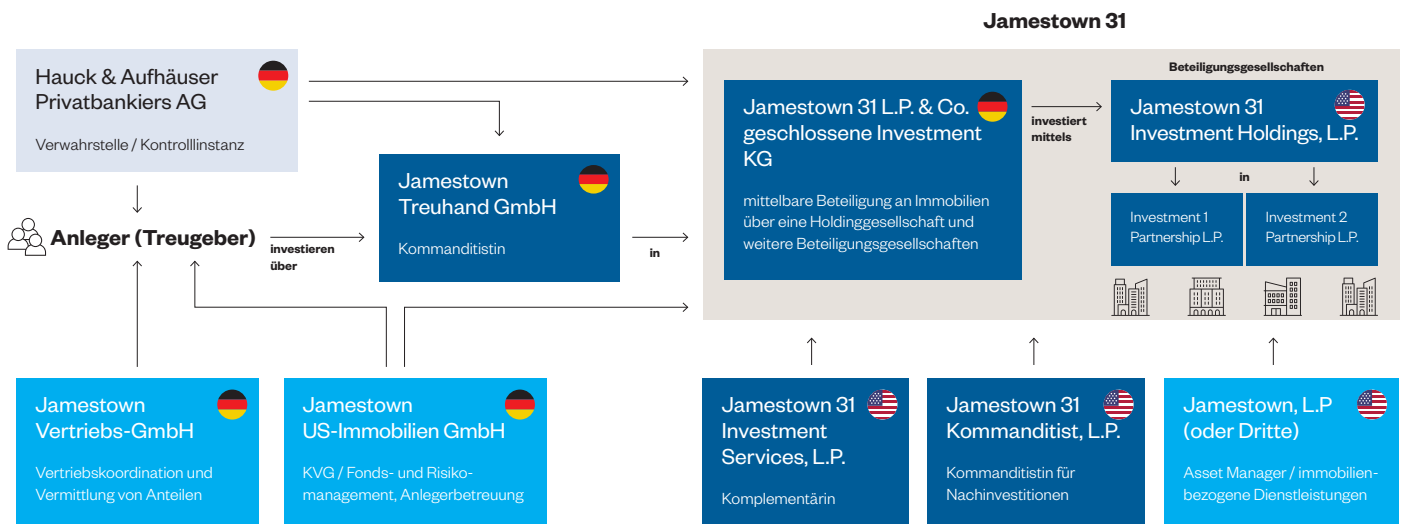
Jamestown 31

Hauck & Aufhäuser Privatbankiers AG

Verwahrstelle / Kontrolllinstanz

Anleger (Treugeber)

investieren über

Jamestown Treuhand GmbH

Kommanditistin

in

Jamestown 31 L.P. & Co. geschlossene Investment KG

mittelbare Beteiligung an Immobilien über eine Holdinggesellschaft und weitere Beteiligungsgesellschaften

investiert mittels

Beteiligungsgesellschaften

Jamestown 31 Investment Holdings, L.P.

in

Investment 1 Partnership L.P.

Investment 2 Partnership L.P.

Jamestown Vertriebs-GmbH

Vertriebskoordination und Vermittlung von Anteilen

Jamestown US-Immobilien GmbH

KVG / Fonds- und Risikomanagement, Anlegerbetreuung

Jamestown 31 Investment Services, L.P.

Komplementärin

Jamestown 31 Kommanditist, L.P.

Kommanditistin für Nachinvestitionen

Jamestown, L.P (oder Dritte)

Asset Manager / immobilienbezogene Dienstleistungen